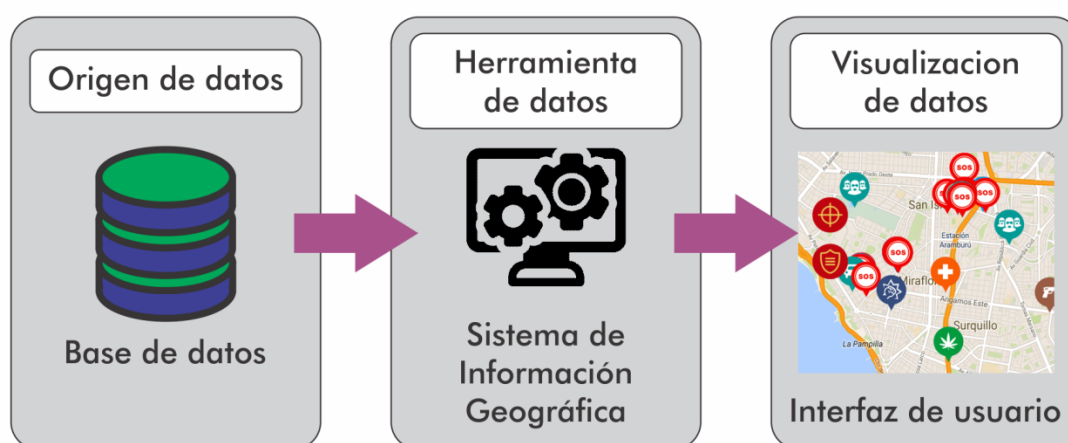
Origen de datos

Base de datos

Herramienta de datos

Sistema de Información Geográfica

Visualizacion de datos

SOS
SOS
SOS
SOS
SOS
SOS
San Isidro
Estación Aramburú
Miraflores
Angamos Este
Surquillo
La Pampilla

Interfaz de usuario